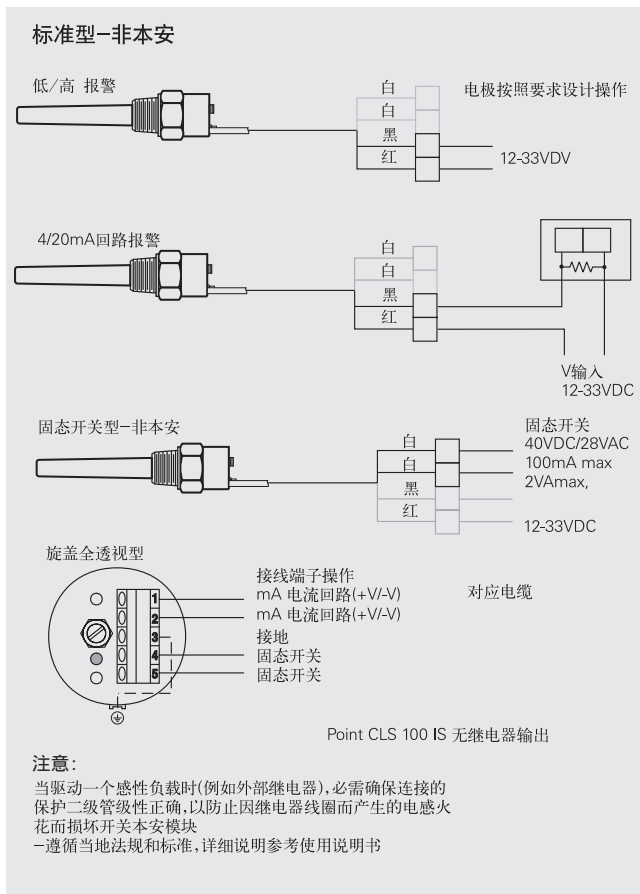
标准型–非本安

低/高 报警

白
白
黑
红

电极按照要求设计操作

12-33VDV

4/20mA回路报警

白
白
黑
红

V输入
12-33VDC

固态开关型–非本安

白
白
黑
红

固态开关
40VDC/28VAC
100mA max
2VAmax,

12-33VDC

旋盖全透视型

1
2
3
4
5

接线端子操作
mA 电流回路(+V/-V)
mA 电流回路(+V/-V)
接地
固态开关
固态开关

对应电缆

Point CLS 100 IS 无继电器输出

注意:
当驱动一个感性负载时(例如外部继电器),必需确保连接的保护二级管级性正确,以防止因继电器线圈而产生的电感火花而损坏开关本安模块
–遵循当地法规和标准,详细说明参考使用说明书